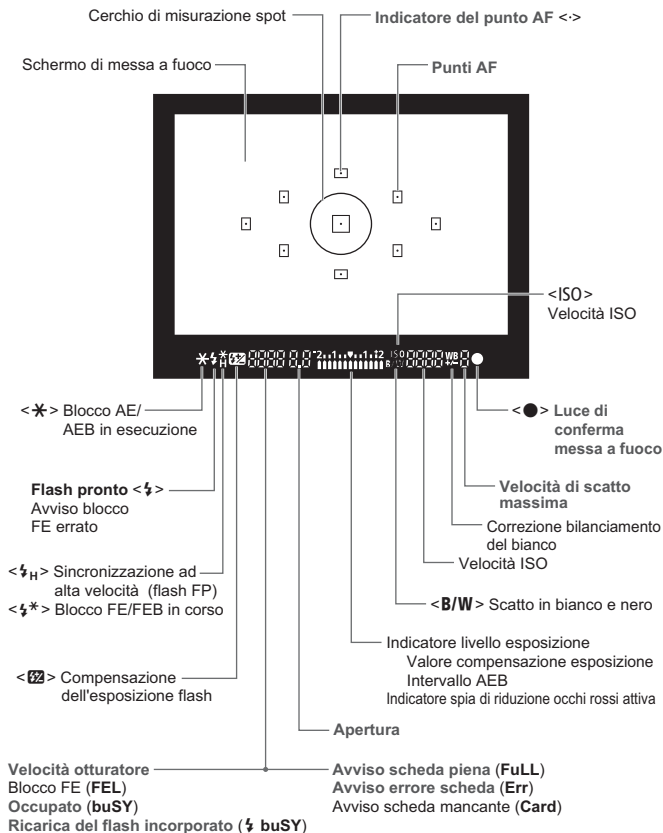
Cerchio di misurazione spot

Indicatore del punto AF <·>

Schermo di messa a fuoco

Punti AF

<ISO>
Velocità ISO

<✱> Blocco AE/
AEB in esecuzione

<●> Luce di conferma messa a fuoco

Flash pronto <ϟ>
Avviso blocco
FE errato

Velocità di scatto massima

Correzione bilanciamento del bianco

Velocità ISO

<ϟH> Sincronizzazione ad alta velocità (flash FP)
<ϟ✱> Blocco FE/FEB in corso

<B/W> Scatto in bianco e nero

Indicatore livello esposizione
Valore compensazione esposizione
Intervallo AEB
Indicatore spia di riduzione occhi rossi attiva

<⁺⁄₋> Compensazione dell'esposizione flash

Apertura

Velocità otturatore
Blocco FE (FEL)
Occupato (buSY)
Ricarica del flash incorporato (ϟ buSY)

Avviso scheda piena (FuLL)
Avviso errore scheda (Err)
Avviso scheda mancante (Card)